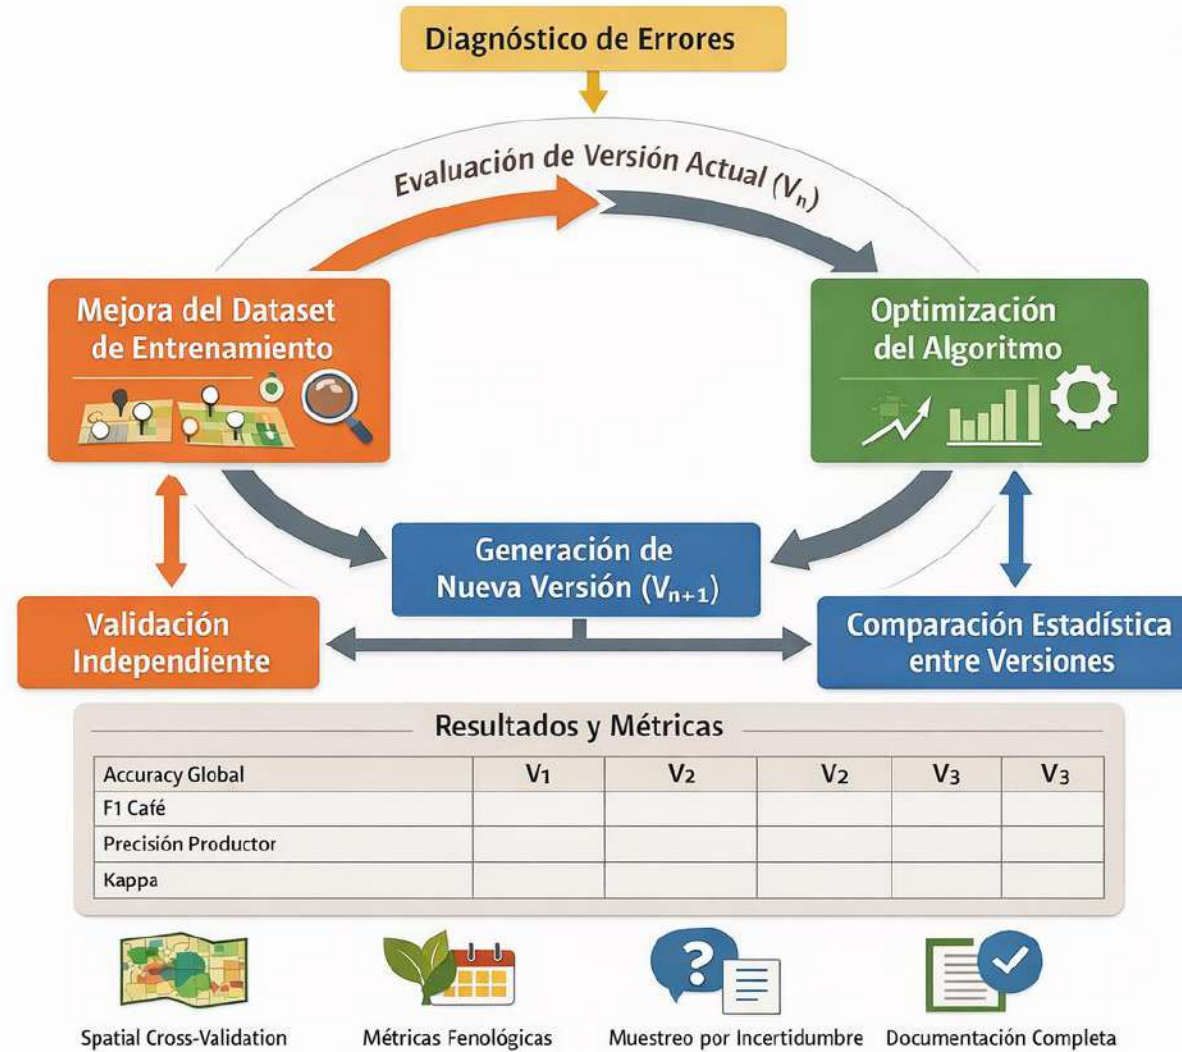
Diagnóstico de Errores

Evaluación de Versión Actual ($V_n$)

Mejora del Dataset de Entrenamiento

Optimización del Algoritmo

Generación de Nueva Versión ($V_{n+1}$)

Validación Independiente

Comparación Estadística entre Versiones

Resultados y Métricas

| Accuracy Global | $V_1$ | $V_2$ | $V_2$ | $V_3$ | $V_3$ |
|---|---|---|---|---|---|
| F1 Café | | | | | |
| Precisión Productor | | | | | |
| Kappa | | | | | |

Spatial Cross-Validation

Métricas Fenológicas

Muestreo por Incertidumbre

Documentación Completa